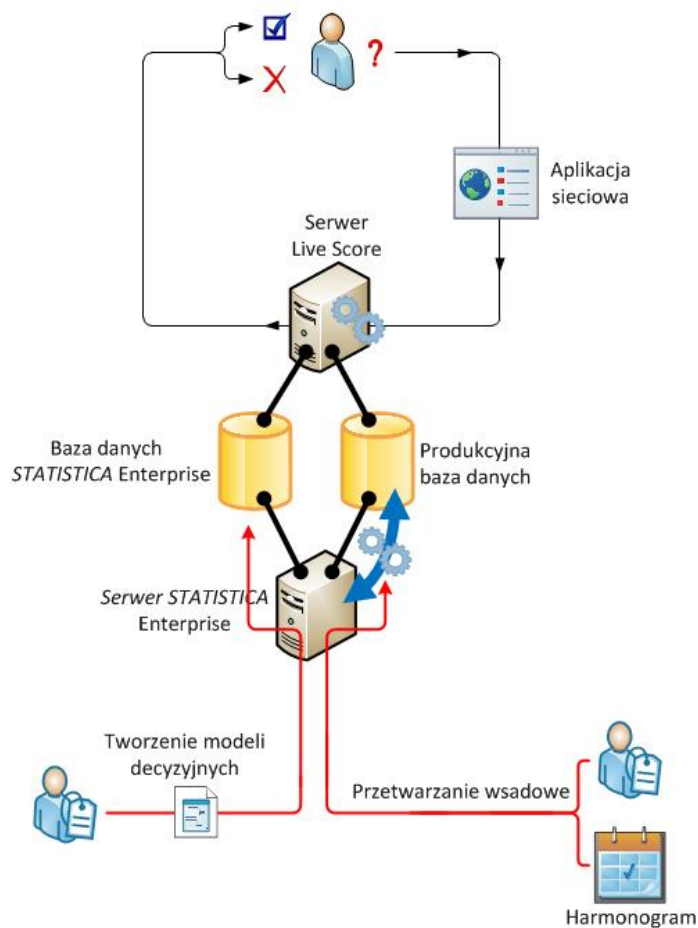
?

Aplikacja sieciowa

Serwer Live Score

Baza danych *STATISTICA* Enterprise

Produkcyjna baza danych

*Serwer STATISTICA* Enterprise

Tworzenie modeli decyzyjnych

Przetwarzanie wsadowe

Harmonogram